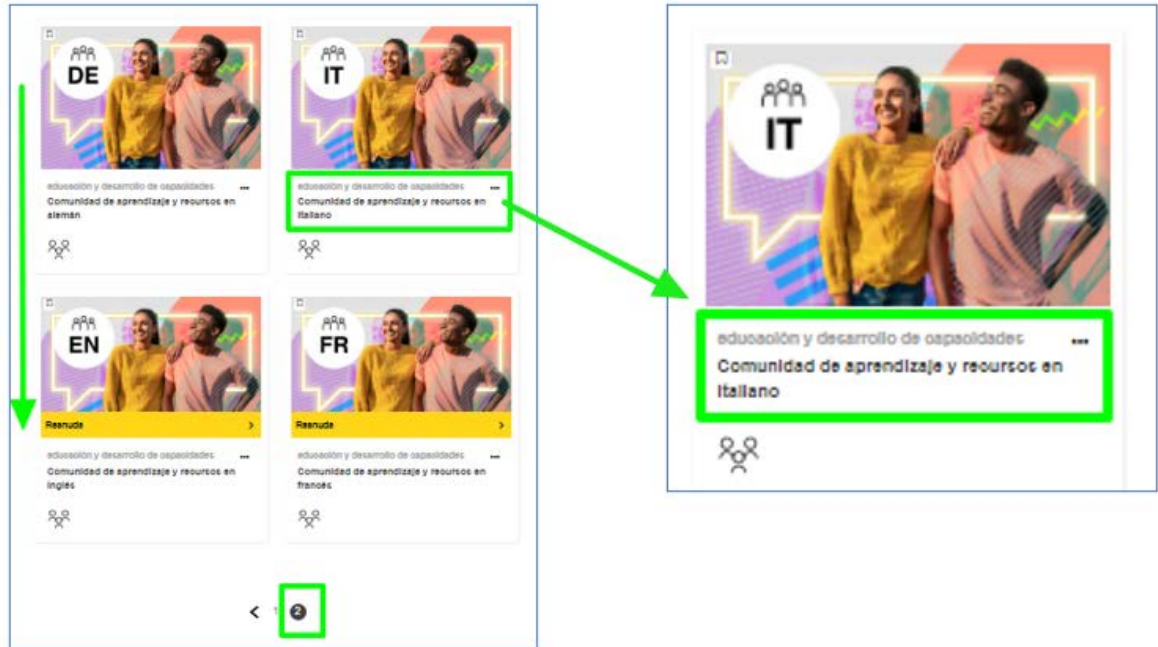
DE

educación y desarrollo de capacidades

Comunidad de aprendizaje y recursos en alemán

IT

educación y desarrollo de capacidades

Comunidad de aprendizaje y recursos en italiano

EN

Reanuda

educación y desarrollo de capacidades

Comunidad de aprendizaje y recursos en inglés

FR

Reanuda

educación y desarrollo de capacidades

Comunidad de aprendizaje y recursos en francés

< 1 2

IT

educación y desarrollo de capacidades

Comunidad de aprendizaje y recursos en italiano